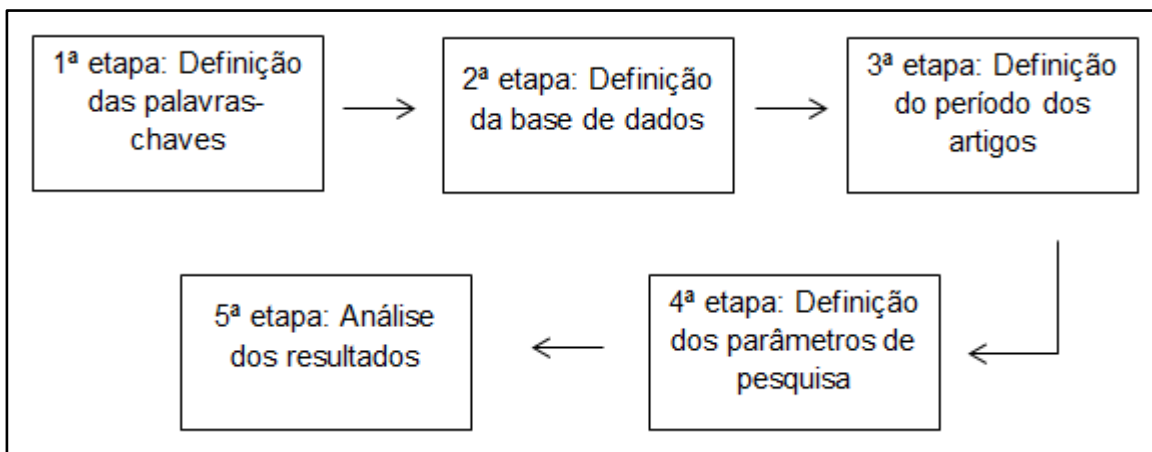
1ª etapa: Definição das palavras-chaves

2ª etapa: Definição da base de dados

3ª etapa: Definição do período dos artigos

4ª etapa: Definição dos parâmetros de pesquisa

5ª etapa: Análise dos resultados